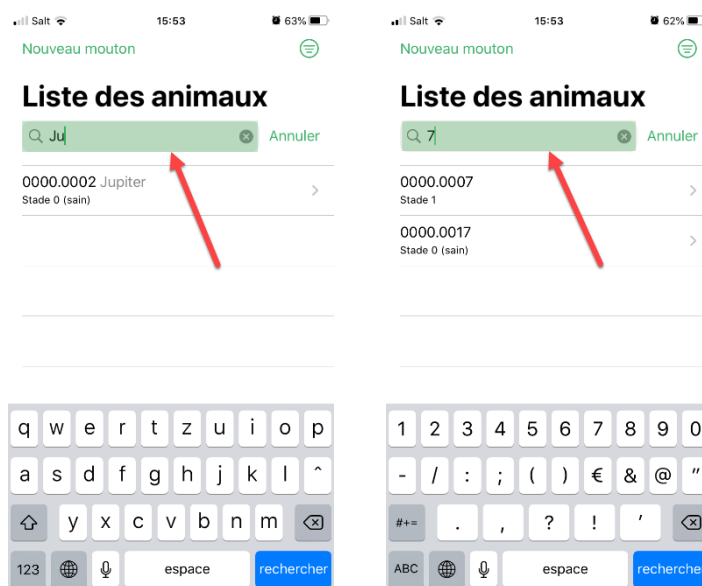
Salt 15:53 63%

Nouveau mouton

Liste des animaux

Ju

Annuler

0000.0002 Jupiter
Stade 0 (sain)

q w e r t z u i o p
a s d f g h j k l ˆ
y x c v b n m
123 espace rechercher

Salt 15:53 62%

Nouveau mouton

Liste des animaux

7

Annuler

0000.0007
Stade 1

0000.0017
Stade 0 (sain)

1 2 3 4 5 6 7 8 9 0
- / : ; ( ) € & @ "
#+= . , ? ! ’
ABC espace recherche